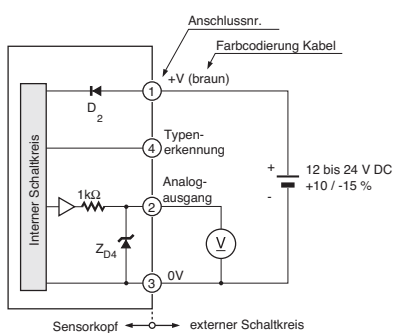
Anschlussnr.

Farbcodierung Kabel

+V (braun)

Interner Schaltkreis

$D_2$

1

4

Typen-erkennung

+

-

12 bis 24 V DC +10 / -15 %

Analog-ausgang

1kΩ

2

$Z_{D4}$

V

3

0V

Sensorkopf

externer Schaltkreis